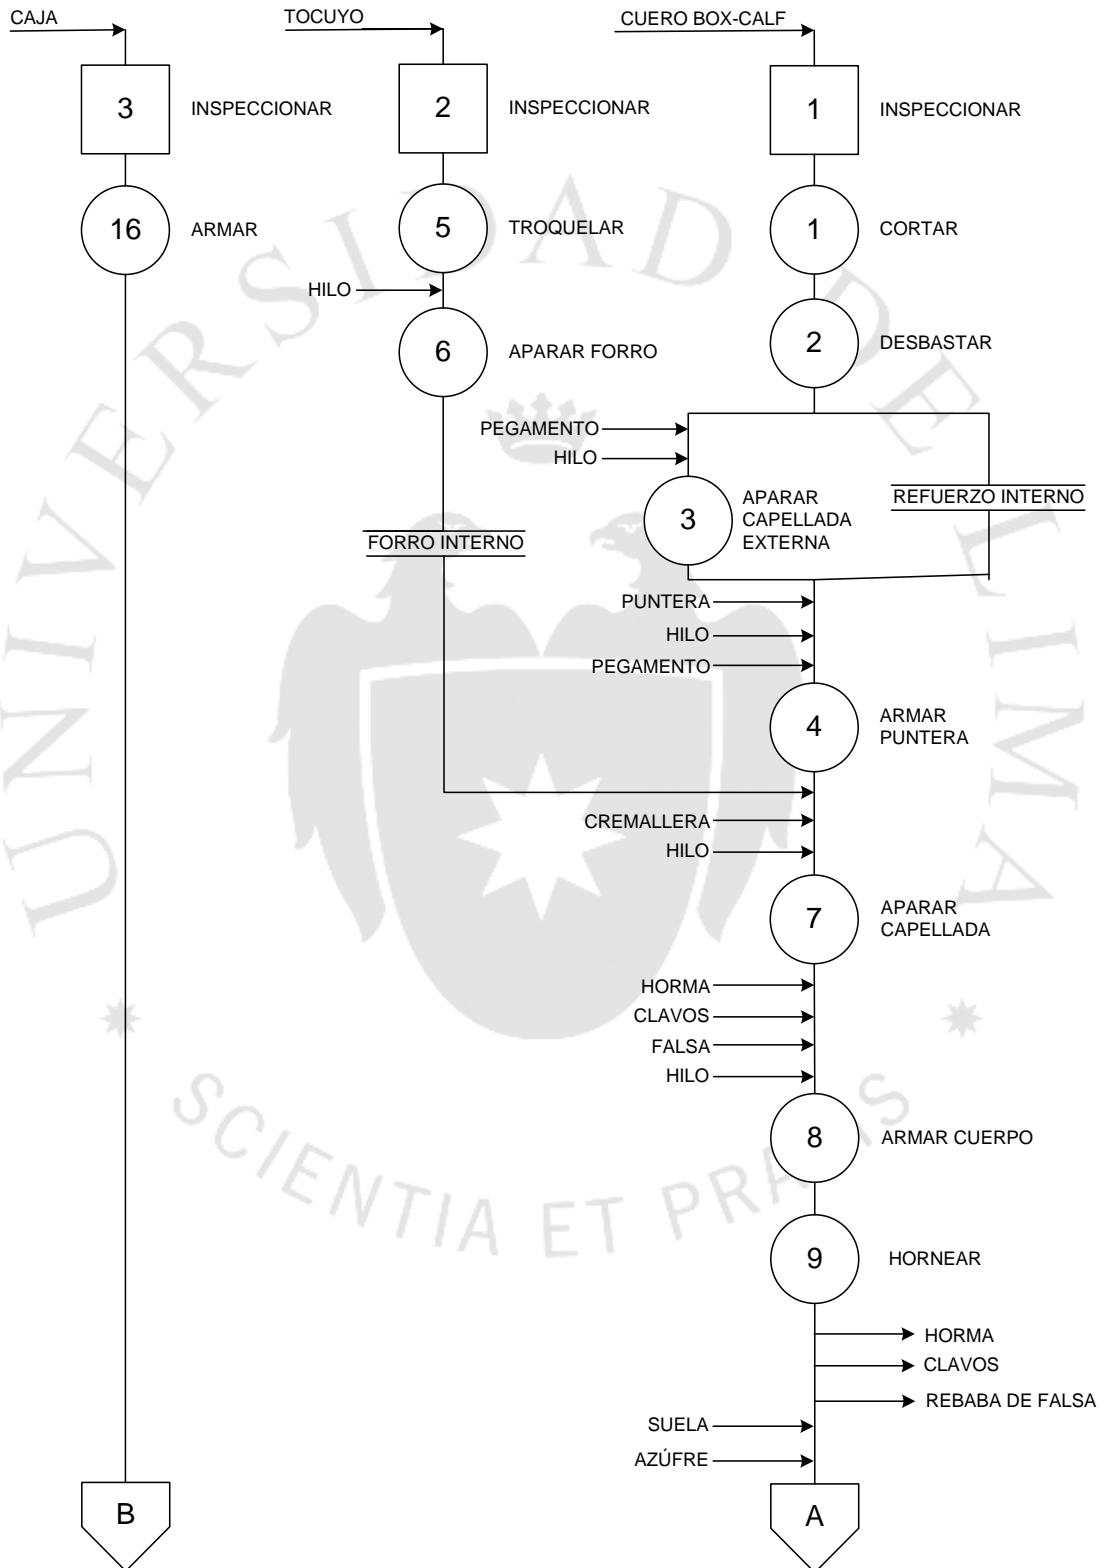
CAJA

3 INSPECCIONAR

16 ARMAR

B

TOCUYO

2 INSPECCIONAR

5 TROQUELAR

HILO

6 APARAR FORRO

FORRO INTERNO

CUERO BOX-CALF

1 INSPECCIONAR

1 CORTAR

2 DESBASTAR

PEGAMENTO

HILO

3 APARAR CAPELLADA EXTERNA

REFUERZO INTERNO

PUNTERA

HILO

PEGAMENTO

4 ARMAR PUNTERA

CREMALLERA

HILO

7 APARAR CAPELLADA

HORMA

CLAVOS

FALSA

HILO

8 ARMAR CUERPO

9 HORNEAR

HORMA

CLAVOS

REBABA DE FALSA

SUELA

AZÚFRE

A

SCIENTIA ET PRAXIS